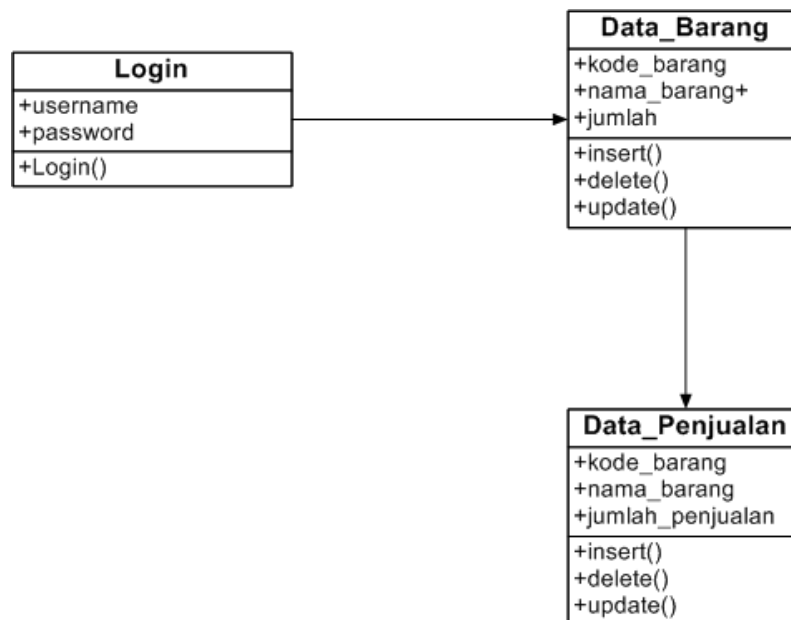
Login
+username
+password
+Login()

Data_Barang
+kode_barang
+nama_barang+
+jumlah
+insert()
+delete()
+update()

Data_Penjualan
+kode_barang
+nama_barang
+jumlah_penjualan
+insert()
+delete()
+update()